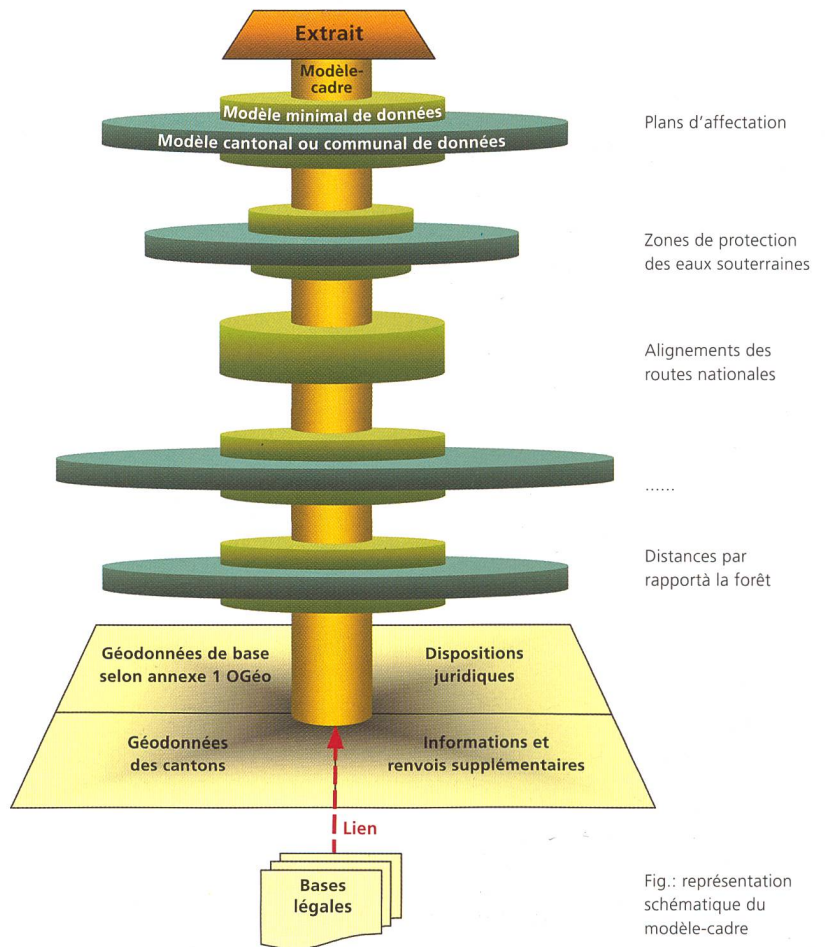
Extrait

Modèle-cadre

Modèle minimal de données

Modèle cantonal ou communal de données

Plans d'affectation

Zones de protection des eaux souterraines

Alignements des routes nationales

......

Distances par rapportà la forêt

Géodonnées de base selon annexe 1 OGéo

Dispositions juridiques

Géodonnées des cantons

Informations et renvois supplémentaires

Lien

Bases légales

Fig.: représentation schématique du modèle-cadre